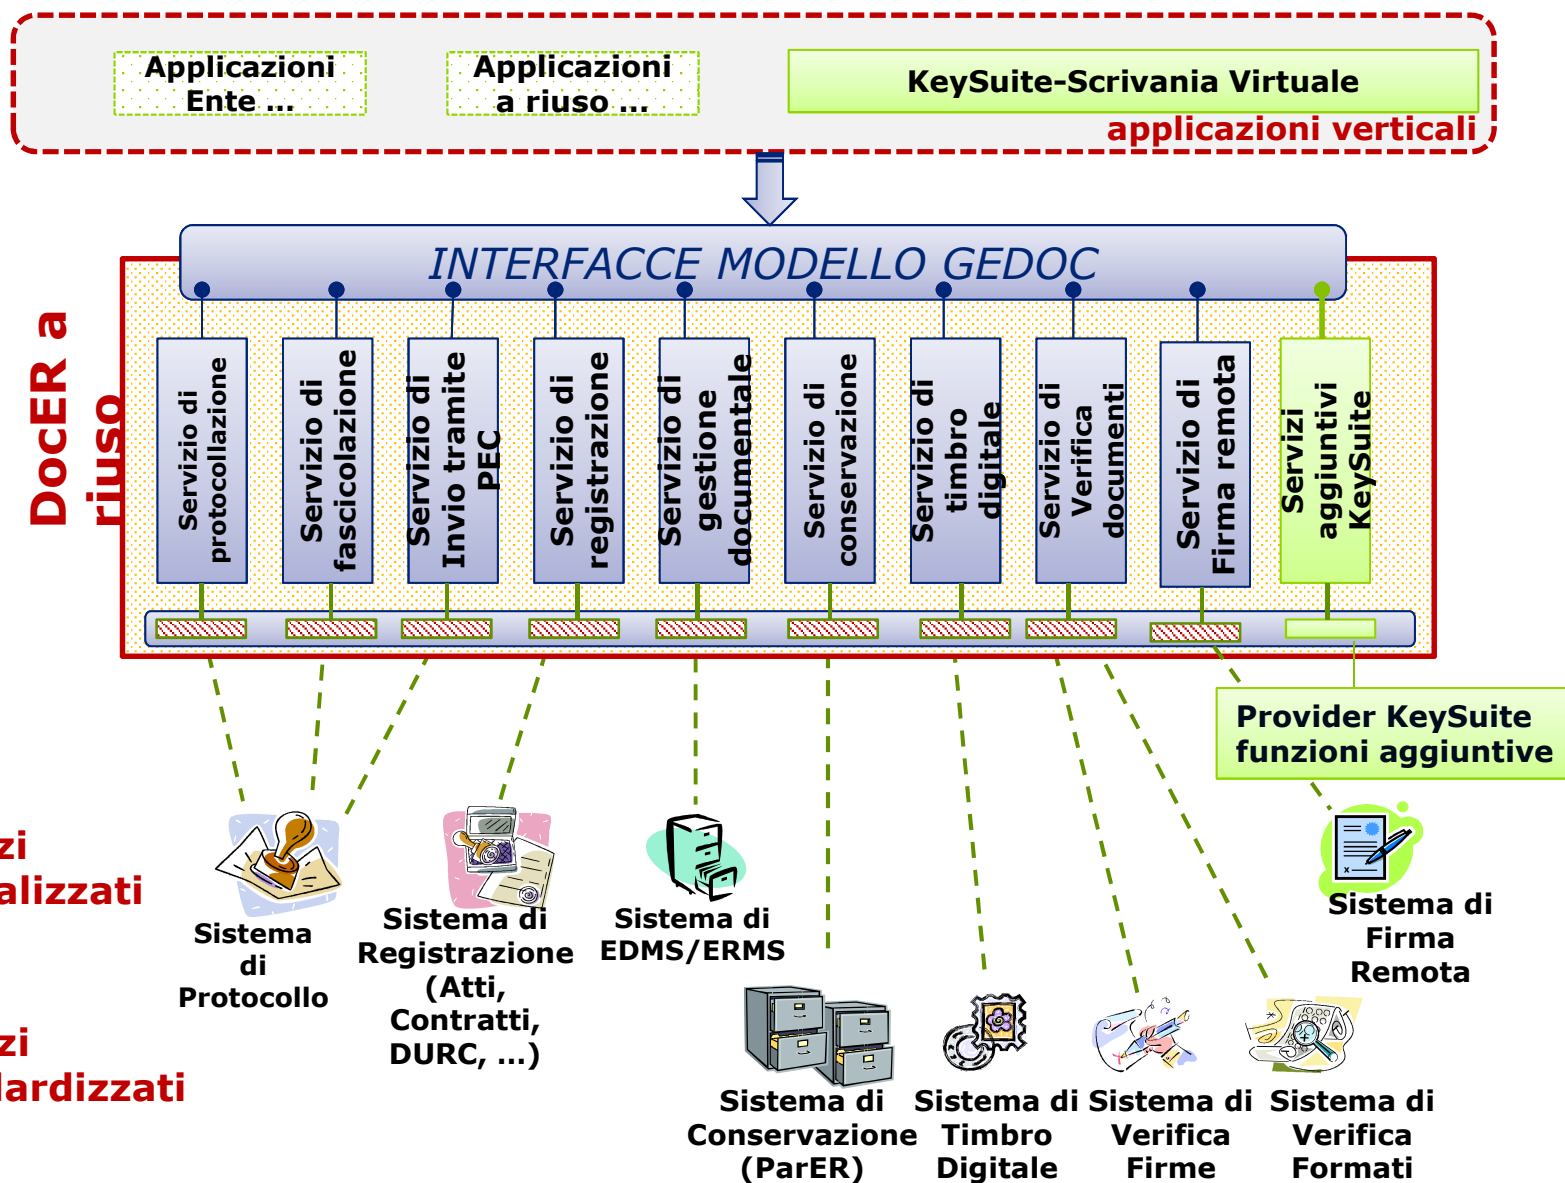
Applicazioni Ente ...

Applicazioni a riuso ...

KeySuite-Scrivania Virtuale

applicazioni verticali

INTERFACCE MODELLO GEDOC

DocER a riuso

Servizio di protocollazione

Servizio di fascicolazione

Servizio di Invio tramite PEC

Servizio di registrazione

Servizio di gestione documentale

Servizio di conservazione

Servizio di timbro digitale

Servizio di Verifica documenti

Servizio di Firma remota

Servizi aggiuntivi KeySuite

Provider KeySuite funzioni aggiuntive

zi
alizzati

zi
lardizzati

Sistema di Protocollo

Sistema di Registrazione (Atti, Contratti, DURC, ...)

Sistema di EDMS/ERMS

Sistema di Firma Remota

Sistema di Conservazione (ParER)

Sistema di Timbro Digitale

Sistema di Verifica Firme

Sistema di Verifica Formati